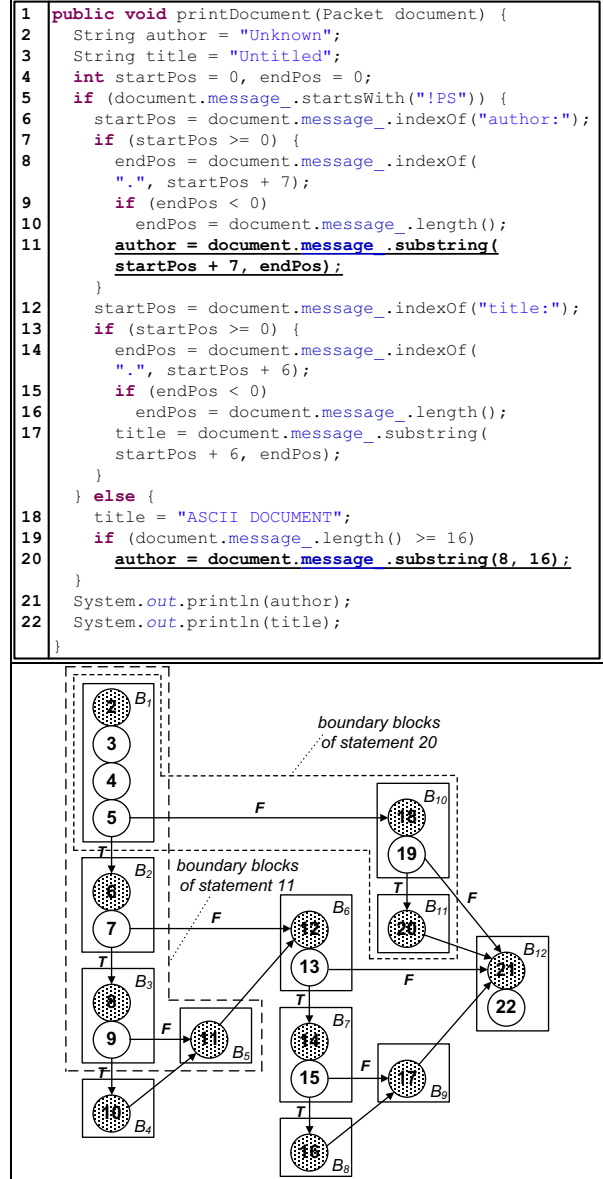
1 public void printDocument(Packet document) {
2 String author = "Unknown";
3 String title = "Untitled";
4 int startPos = 0, endPos = 0;
5 if (document.message_.startsWith("!PS")) {
6 startPos = document.message_.indexOf("author:");
7 if (startPos >= 0) {
8 endPos = document.message_.indexOf(".", startPos + 7);
9 if (endPos < 0)
10 endPos = document.message_.length();
11 author = document.message_.substring(startPos + 7, endPos);
}
12 startPos = document.message_.indexOf("title:");
13 if (startPos >= 0) {
14 endPos = document.message_.indexOf(".", startPos + 6);
15 if (endPos < 0)
16 endPos = document.message_.length();
17 title = document.message_.substring(startPos + 6, endPos);
}
} else {
18 title = "ASCII DOCUMENT";
19 if (document.message_.length() >= 16)
20 author = document.message_.substring(8, 16);
}
21 System.out.println(author);
22 System.out.println(title);
}

$B_1$ 2 3 4 5
boundary blocks of statement 20
F
$B_{10}$ 18 19
T
$B_2$ 6 7
boundary blocks of statement 11
F
$B_6$ 12 13
T
$B_{11}$ 20
F
$B_{12}$ 21 22
F
T
$B_3$ 8 9
F
11 $B_5$
T
$B_7$ 14 15
F
17 $B_9$
T
10 $B_4$
T
16 $B_8$